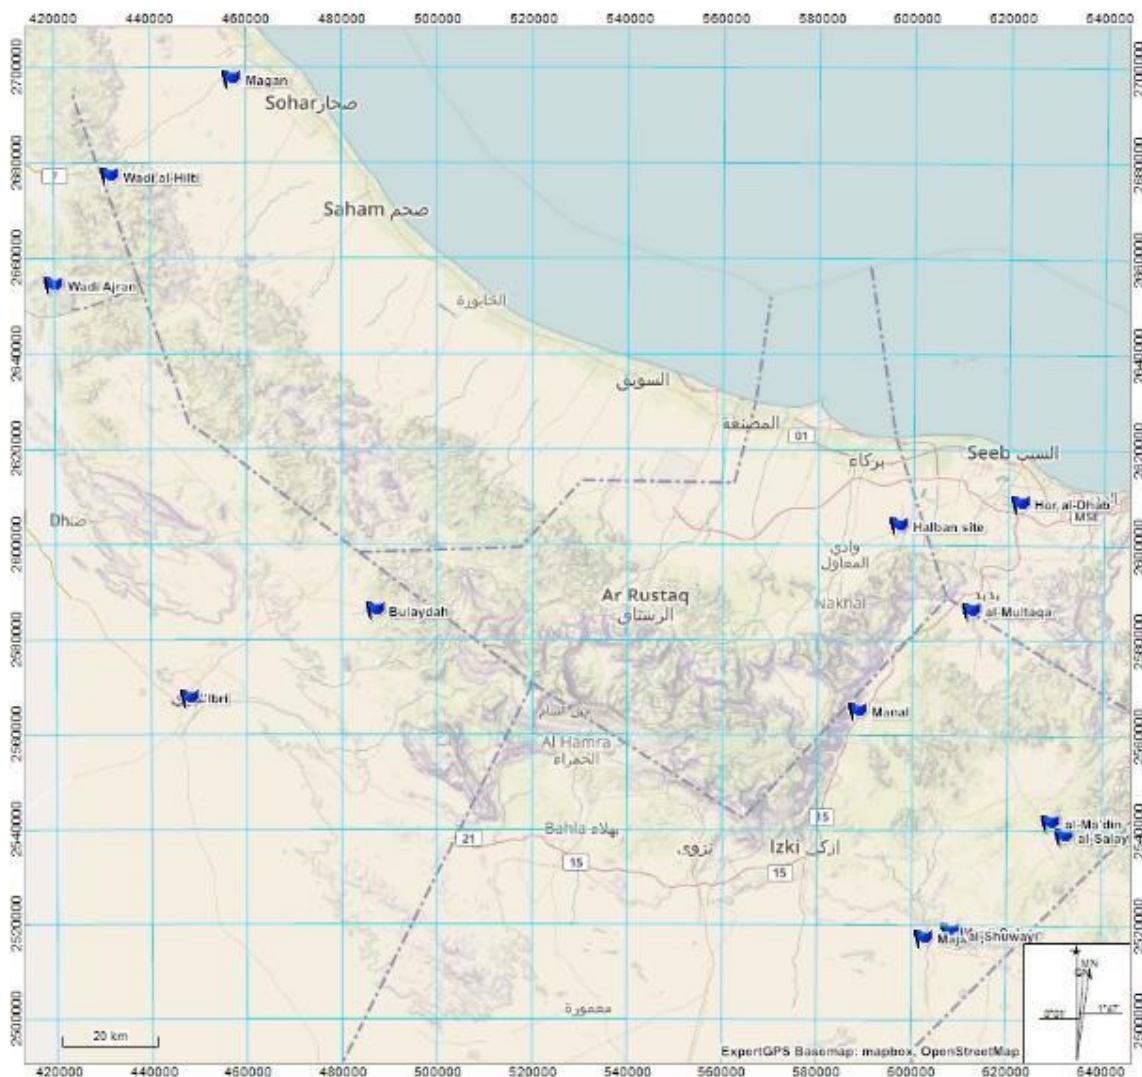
420000 440000 460000 480000 500000 520000 540000 560000 580000 600000 620000 640000

2700000
2680000
2660000
2640000
2620000
2600000
2580000
2560000
2540000
2520000
2500000

Magan
Sohar صحار
7
Wadi al-Hilti
Saham صحم
Wadi Ajran
الخابورة
السويق
المصنعة
01
بركاء
Seeb السيب
Hor al-Dhab
MSE
Halban site
Dhank ضنك
وادي المعاول
Ar Rustaq الرستاق
Naknal
بدبد
al-Multaqa
Bulaydah
Ibri عبري
Manal
بني سالم
Al Hamra الحمراء
15
al-Ma'din
al-Salay
21
Bahla بهلاء
نزوى
Izki ازكي
15
15
Maja
al-Shuwayr
معمورة
20 km
ExpertGPS Basemap: mapbox, OpenStreetMap
GN
MN
0°29'
1°47'

420000 440000 460000 480000 500000 520000 540000 560000 580000 600000 620000 640000